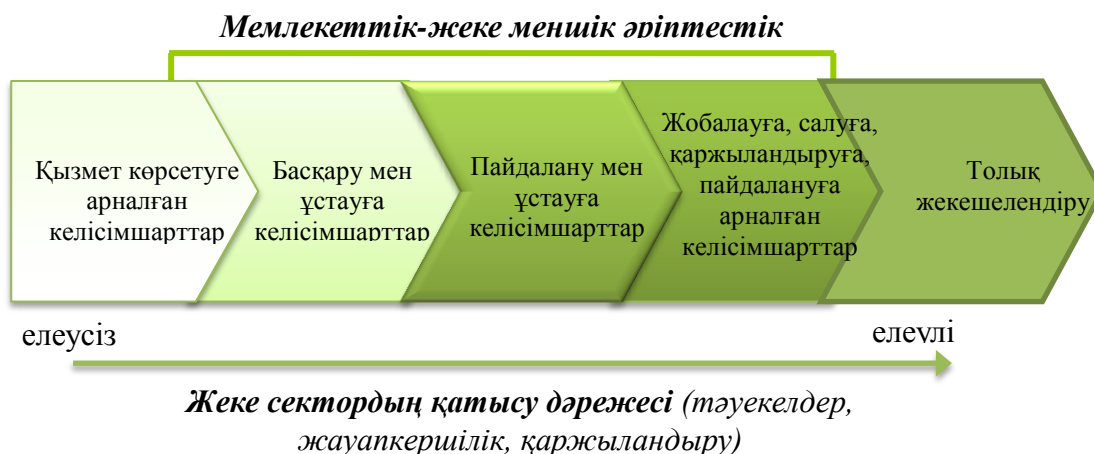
Мемлекеттік-жеке меншік әріптестік

Қызмет көрсетуге арналған келісімшарттар

Басқару мен ұстауға келісімшарттар

Пайдалану мен ұстауға келісімшарттар

Жобалауға, салуға, қаржыландыруға, пайдалануға арналған келісімшарттар

Толық жекешелендіру

елеусіз

елеулі

Жеке сектордың қатысу дәрежесі (тәуекелдер, жауапкершілік, қаржыландыру)